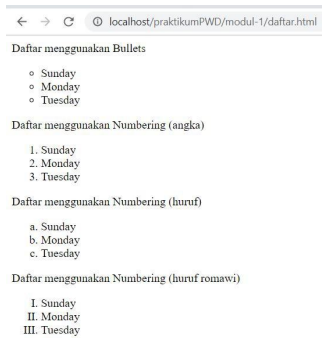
← → C ⓘ localhost/praktikumPWD/modul-1/daftar.html

Daftar menggunakan Bullets

- Sunday
- Monday
- Tuesday

Daftar menggunakan Numbering (angka)

1. Sunday
2. Monday
3. Tuesday

Daftar menggunakan Numbering (huruf)

a. Sunday
b. Monday
c. Tuesday

Daftar menggunakan Numbering (huruf romawi)

I. Sunday
II. Monday
III. Tuesday